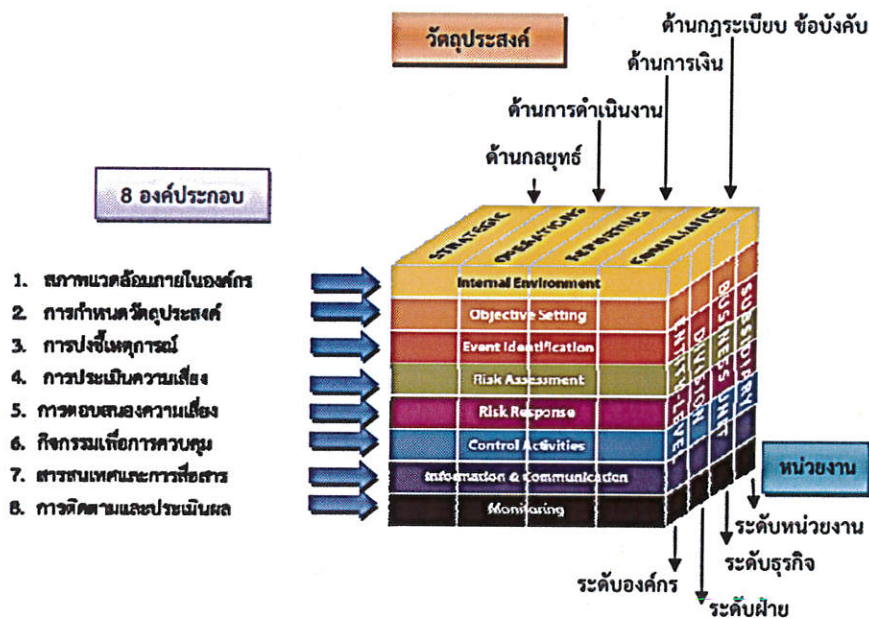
วัตถุประสงค์

ด้านกฎระเบียบ ข้อบังคับ

ด้านการเงิน

ด้านการดำเนินงาน

ด้านกลยุทธ์

8 องค์ประกอบ

1. สภาพแวดล้อมภายในองค์กร
2. การกำหนดวัตถุประสงค์
3. การบ่งชี้เหตุการณ์
4. การประเมินความเสี่ยง
5. การตอบสนองความเสี่ยง
6. กิจกรรมเพื่อการควบคุม
7. สารสนเทศและการสื่อสาร
8. การติดตามและประเมินผล

STRATEGIC
OPERATIONS
REPORTING
COMPLIANCE

Internal Environment
Objective Setting
Event Identification
Risk Assessment
Risk Response
Control Activities
Information & Communication
Monitoring

ENTITY-LEVEL
DIVISION
BUSINESS UNIT
SUBSIDIARY

หน่วยงาน

ระดับหน่วยงาน
ระดับธุรกิจ
ระดับองค์กร
ระดับฝ่าย